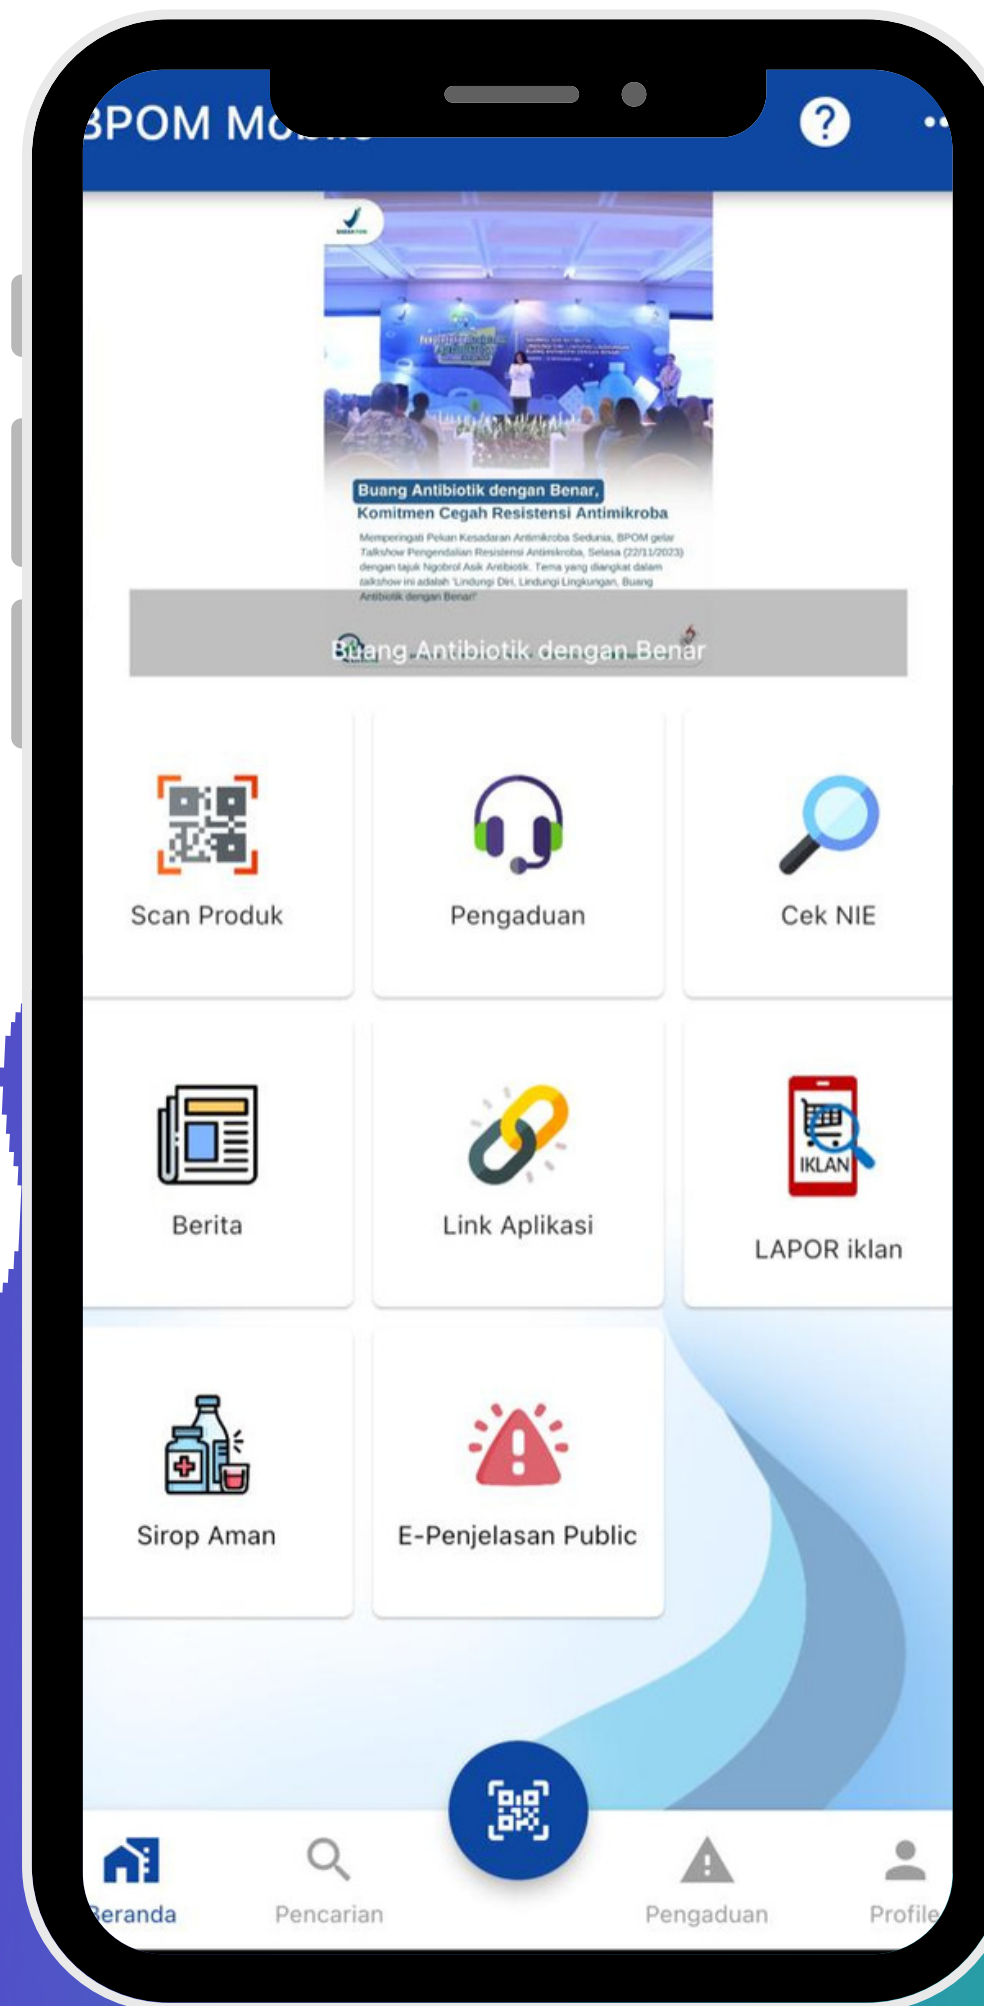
BPOM Mo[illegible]

?

Buang Antibiotik dengan Benar,
Komitmen Cegah Resistensi Antimikroba

Memperingati Pekan Kesadaran Antimikroba Sedunia, BPOM gelar Talkshow Pengendalian Resistensi Antimikroba, Selasa (22/11/2023) dengan tajuk Ngobrol Asik Antibiotik. Tema yang diangkat dalam talkshow ini adalah 'Lindungi Diri, Lindungi Lingkungan, Buang Antibiotik dengan Benar!'

Buang Antibiotik dengan Benar

Scan Produk

Pengaduan

Cek NIE

Berita

Link Aplikasi

IKLAN

LAPOR iklan

Sirop Aman

E-Penjelasan Public

Beranda

Pencarian

Pengaduan

Profile